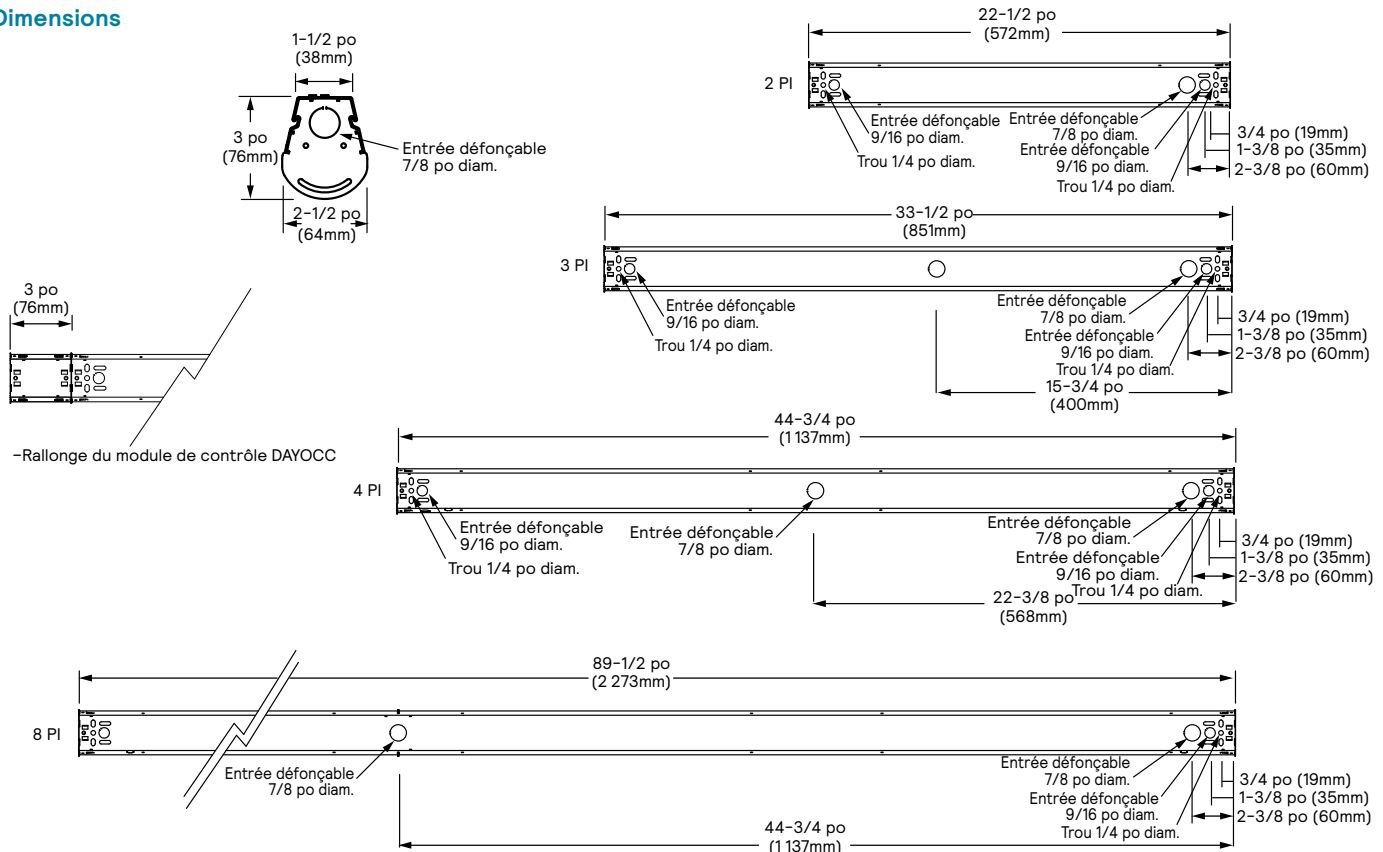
Dimensions

1-1/2 po
(38mm)

3 po
(76mm)

Entrée défonçable
7/8 po diam.

2-1/2 po
(64mm)

22-1/2 po
(572mm)

2 PI

Entrée défonçable
9/16 po diam.

Trou 1/4 po diam.

Entrée défonçable
7/8 po diam.

Entrée défonçable
9/16 po diam.

Trou 1/4 po diam.

3/4 po (19mm)
1-3/8 po (35mm)
2-3/8 po (60mm)

33-1/2 po
(851mm)

3 PI

Entrée défonçable
9/16 po diam.

Trou 1/4 po diam.

Entrée défonçable
7/8 po diam.

Entrée défonçable
9/16 po diam.

Trou 1/4 po diam.

3/4 po (19mm)
1-3/8 po (35mm)
2-3/8 po (60mm)

15-3/4 po
(400mm)

3 po
(76mm)

-Rallonge du module de contrôle DAYOCC

44-3/4 po
(1 137mm)

4 PI

Entrée défonçable
9/16 po diam.

Trou 1/4 po diam.

Entrée défonçable
7/8 po diam.

Entrée défonçable
7/8 po diam.

Entrée défonçable
9/16 po diam.

Trou 1/4 po diam.

3/4 po (19mm)
1-3/8 po (35mm)
2-3/8 po (60mm)

22-3/8 po
(568mm)

89-1/2 po
(2 273mm)

8 PI

Entrée défonçable
7/8 po diam.

Entrée défonçable
7/8 po diam.

Entrée défonçable
9/16 po diam.

Trou 1/4 po diam.

3/4 po (19mm)
1-3/8 po (35mm)
2-3/8 po (60mm)

44-3/4 po
(1 137mm)